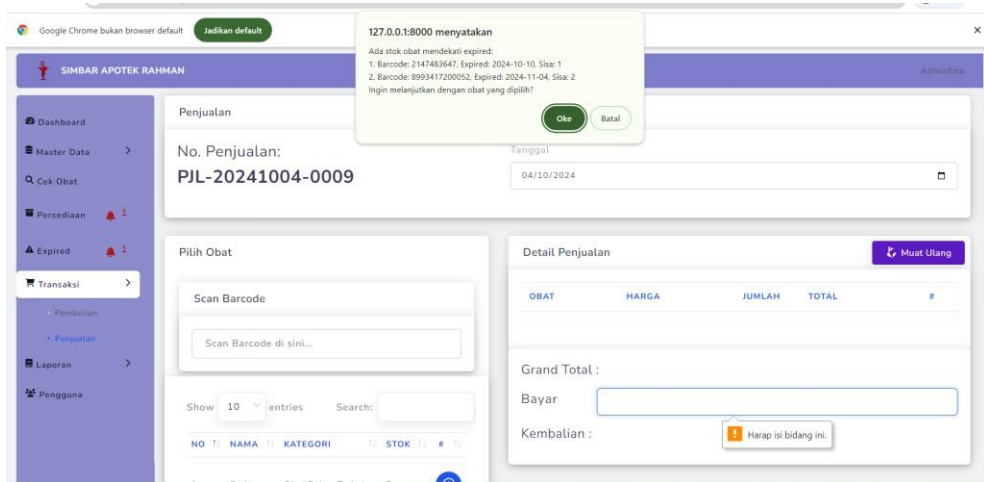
Google Chrome bukan browser default
Jadikan default

127.0.0.1:8000 menyatakan
Ada stok obat mendekati expired:
1. Barcode: 2147483647, Expired: 2024-10-10, Sisa: 1
2. Barcode: 8993417200052, Expired: 2024-11-04, Sisa: 2
Ingin melanjutkan dengan obat yang dipilih?
Oke
Batal

SIMBAR APOTEK RAHMAN
AdminEna

Dashboard
Master Data
Cek Obat
Persediaan 1
Expired 1
Transaksi
Pembelian
Penjualan
Laporan
Pengguna

Penjualan
No. Penjualan:
PJL-20241004-0009
Tanggal
04/10/2024

Pilih Obat
Scan Barcode
Scan Barcode di sini...
Show 10 entries Search:
| NO | NAMA | KATEGORI | STOK | # |
|---|---|---|---|---|

Detail Penjualan
Muat Ulang
| OBAT | HARGA | JUMLAH | TOTAL | # |
|---|---|---|---|---|

Grand Total :
Bayar
Kembalian :
Harap isi bidang ini.